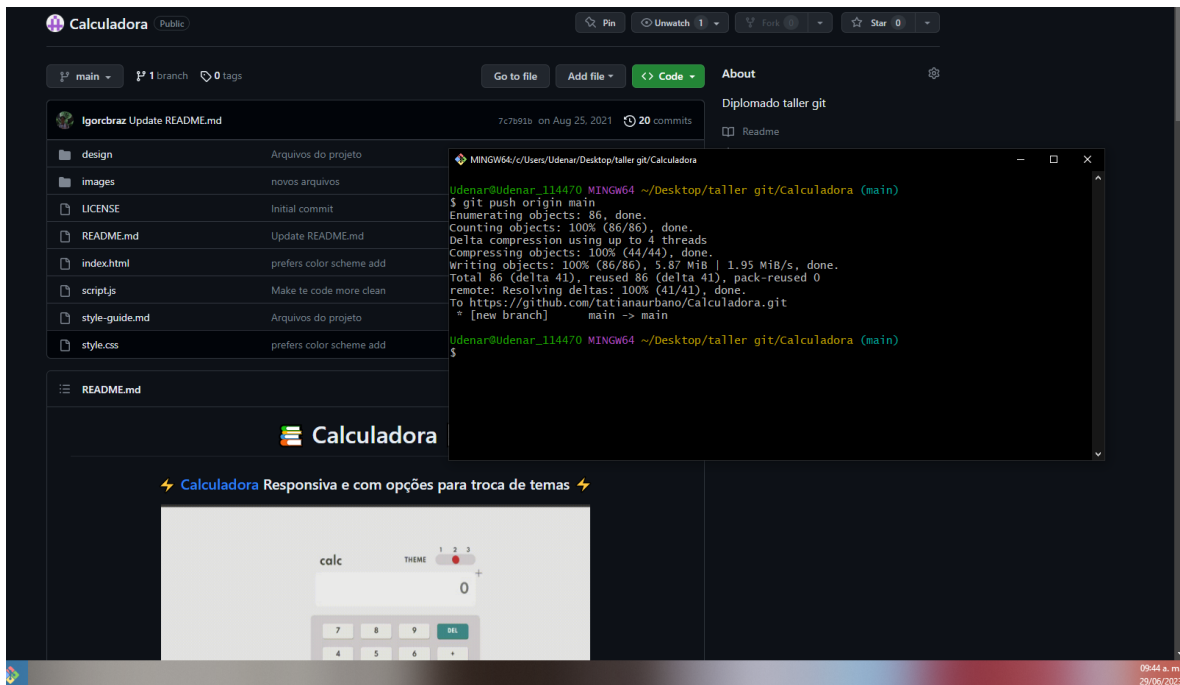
Calculadora Public

Pin
Unwatch 1
Fork 0
Star 0

main
1 branch
0 tags
Go to file
Add file
Code

About
Diplomado taller git
Readme

Igorcbraz Update README.md
7c7b91b on Aug 25, 2021
20 commits

| | |
|---|---|
| design | Arquivos do projeto |
| images | novos arquivos |
| LICENSE | Initial commit |
| README.md | Update README.md |
| index.html | prefers color scheme add |
| script.js | Make te code more clean |
| style-guide.md | Arquivos do projeto |
| style.css | prefers color scheme add |

README.md

Calculadora

⚡ Calculadora Responsiva e com opções para troca de temas ⚡

calc
THEME 1 2 3
0
7 8 9 DEL
4 5 6 +

MINGW64:/c/Users/Udenar/Desktop/taller git/Calculadora

Udenar@Udenar_114470 MINGW64 ~/Desktop/taller git/Calculadora (main)
$ git push origin main
Enumerating objects: 86, done.
Counting objects: 100% (86/86), done.
Delta compression using up to 4 threads
Compressing objects: 100% (44/44), done.
Writing objects: 100% (86/86), 5.87 MiB | 1.95 MiB/s, done.
Total 86 (delta 41), reused 86 (delta 41), pack-reused 0
remote: Resolving deltas: 100% (41/41), done.
To https://github.com/tatianaurbano/Calculadora.git
 * [new branch]      main -> main

Udenar@Udenar_114470 MINGW64 ~/Desktop/taller git/Calculadora (main)
$

09:44 a. m.
29/06/2022